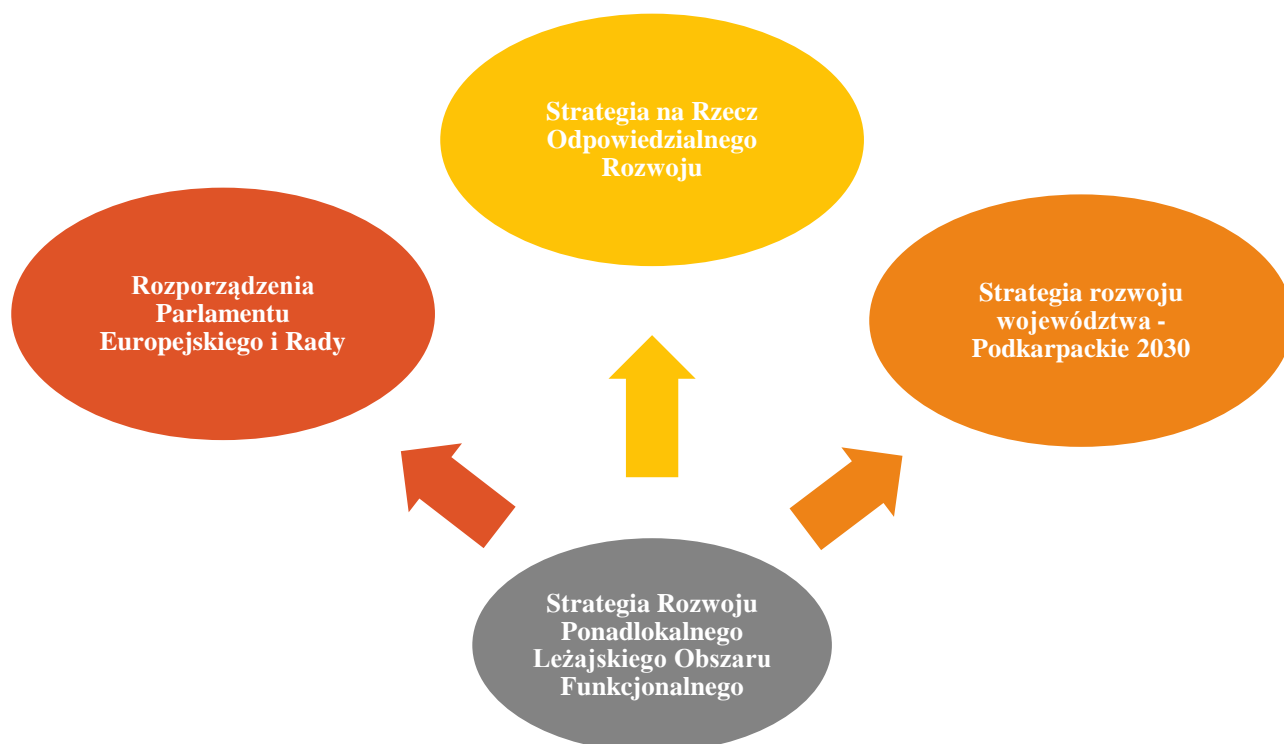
Strategia na Rzecz Odpowiedzialnego Rozwoju

Rozporządzenia Parlamentu Europejskiego i Rady

Strategia rozwoju województwa - Podkarpackie 2030

Strategia Rozwoju Ponadlokalnego Leżajskiego Obszaru Funkcjonalnego